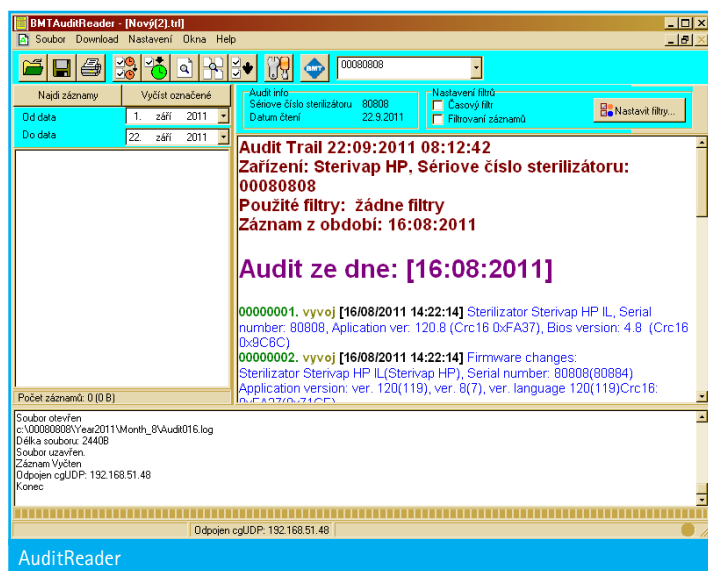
BMTAuditReader - [Nový(2).trl]

Soubor Download Nastavení Okna Help

00080808

Najdi záznamy | Vyčíst označené

Od data 1. září 2011

Do data 22. září 2011

Audit info
Sériove číslo sterilizátoru 80808
Datum čtení 22.9.2011

Nastavení filtrů
Časový filtr
Filtrovaní záznamů

Nastavit filtry...

Audit Trail 22:09:2011 08:12:42
Zařízení: Sterivap HP, Sériove číslo sterilizátoru: 00080808
Použité filtry: žádne filtry
Záznam z období: 16:08:2011

Audit ze dne: [16:08:2011]

00000001. vyvoj [16/08/2011 14:22:14] Sterilizator Sterivap HP IL, Serial number: 80808, Aplication ver: 120.8 (Crc16 0xFA37), Bios version: 4.8 (Crc16 0x9C6C)
00000002. vyvoj [16/08/2011 14:22:14] Firmware changes:
Sterilizator Sterivap HP IL(Sterivap HP), Serial number: 80808(80884)
Application version: ver. 120(119), ver. 8(7), ver. language 120(119)Crc16: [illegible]

Počet záznamů: 0 (0 B)

Soubor otevřen
c:\00080808\Year2011\Month_8\Audit016.log
Délka souboru: 2440B
Soubor uzavřen.
Záznam Vyčten
Odpojen cgUDP: 192.168.51.48
Konec

Odpojen cgUDP: 192.168.51.48

AuditReader